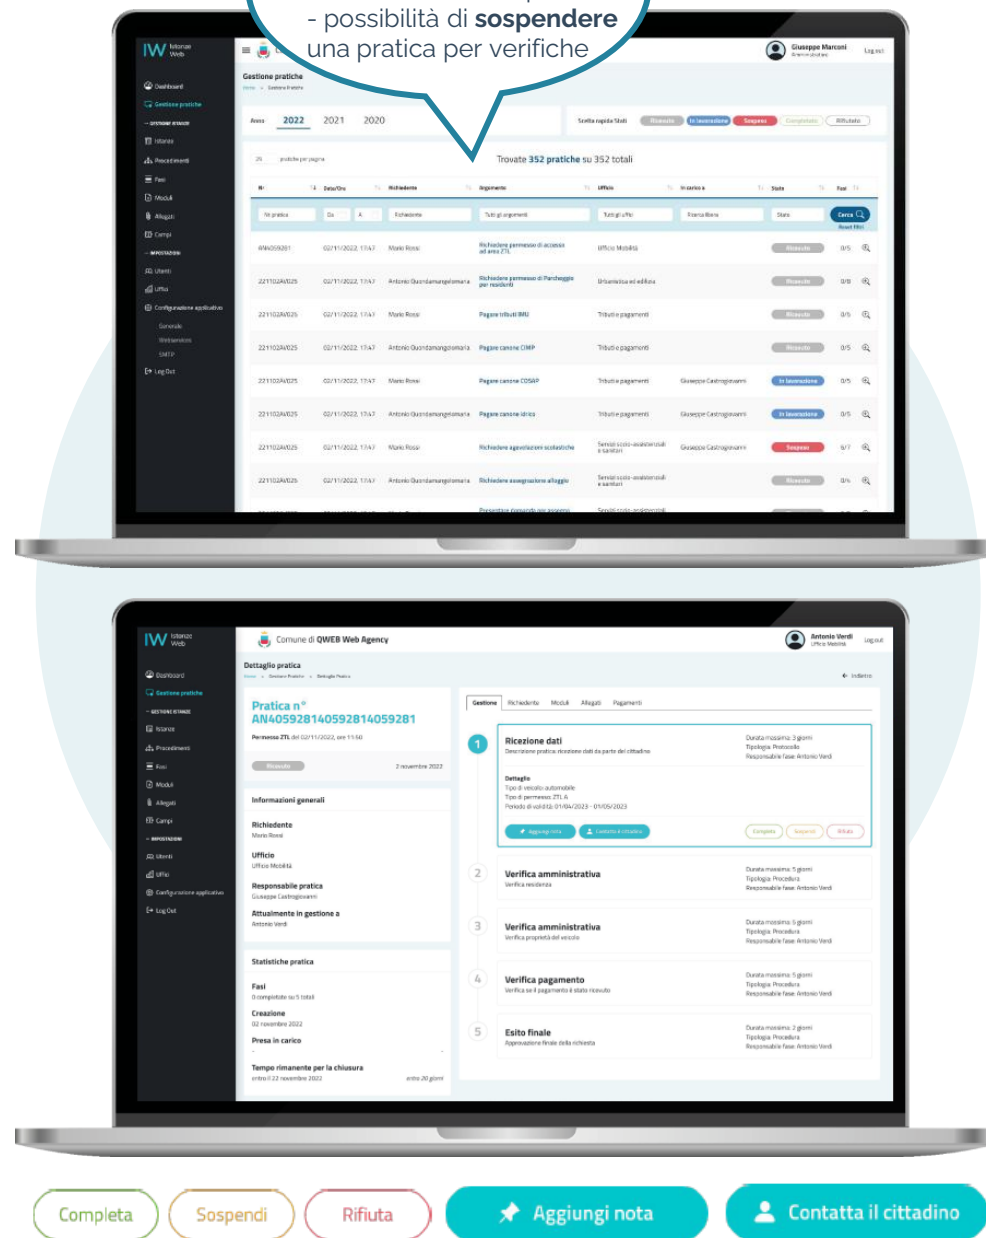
- possibilità di **sospendere** una pratica per verifiche

IW Istanze Web

Dashboard
Gestione pratiche
GESTIONE ISTANZE
Istanze
Procedimenti
Fasi
Moduli
Allegati
Campi
IMPOSTAZIONI
Utenti
Uffici
Configurazione applicativo
Generale
Webservices
SMTP
Log Out

Giuseppe Marconi
Amministratore
Log out

Gestione pratiche
Home > Gestione Pratiche

Anno 2022 2021 2020

Scelta rapida Stati: Ricevuta | In lavorazione | Sospesa | Completata | Rifiutata

25 pratiche per pagina

Trovate 352 pratiche su 352 totali

| Nr. | Data/Ora | Richiedente | Argomento | Ufficio | In carico a | Stato | Fasi |
|---|---|---|---|---|---|---|---|
| Nr. pratica | Da / A | Richiedente | Tutti gli argomenti | Tutti gli Uffici | Ricerca libera | Stato | Cerca |
| AN4059281 | 02/11/2022, 17:47 | Mario Rossi | Richiedere permesso di accesso ad area ZTL | Ufficio Mobilità | | Ricevuta | 0/5 |
| 221102AV025 | 02/11/2022, 17:47 | Antonio Guardamangelomaria | Richiedere permesso di Parcheggio per residenti | Urbanistica ed edilizia | | Ricevuta | 0/8 |
| 221102AV025 | 02/11/2022, 17:47 | Mario Rossi | Pagare tributi IMU | Tributi e pagamenti | | Ricevuta | 0/5 |
| 221102AV025 | 02/11/2022, 17:47 | Antonio Guardamangelomaria | Pagare canone CIMP | Tributi e pagamenti | | Ricevuta | 0/5 |
| 221102AV025 | 02/11/2022, 17:47 | Mario Rossi | Pagare canone COSAP | Tributi e pagamenti | Giuseppe Castrogiovanni | In lavorazione | 0/5 |
| 221102AV025 | 02/11/2022, 17:47 | Antonio Guardamangelomaria | Pagare canone idrico | Tributi e pagamenti | Giuseppe Castrogiovanni | In lavorazione | 0/5 |
| 221102AV025 | 02/11/2022, 17:47 | Mario Rossi | Richiedere agevolazioni scolastiche | Servizi socio-assistenziali e sanitari | Giuseppe Castrogiovanni | Sospesa | 6/7 |
| 221102AV025 | 02/11/2022, 17:47 | Antonio Guardamangelomaria | Richiedere assegnazione alloggio | Servizi socio-assistenziali e sanitari | | Ricevuta | 0/6 |

Comune di QWEB Web Agency
Antonio Verdi
Ufficio Mobilità
Log out

Dettaglio pratica
Home > Gestione Pratiche > Dettaglio Pratica
Indietro

Pratica n° AN405928140592814059281
Permesso ZTL del 02/11/2022, ore 11:50
Ricevuta 2 novembre 2022

Informazioni generali
Richiedente
Mario Rossi
Ufficio
Ufficio Mobilità
Responsabile pratica
Giuseppe Castrogiovanni
Attualmente in gestione a
Antonio Verdi

Statistiche pratica
Fasi
0 completate su 5 totali
Creazione
02 novembre 2022
Presa in carico
-
Tempo rimanente per la chiusura
entro il 22 novembre 2022 entro 20 giorni

Gestione | Richiedente | Moduli | Allegati | Pagamenti

1 Ricezione dati
Descrizione pratica: ricezione dati da parte del cittadino
Durata massima: 2 giorni
Tipologia: Protocollo
Responsabile fase: Antonio Verdi
Dettaglio
Tipo di veicolo: automobile
Tipo di permesso: ZTL A
Periodo di validità: 01/04/2023 - 01/05/2023
Aggiungi nota | Contatta il cittadino | Completa | Sospendi | Rifiuta

2 Verifica amministrativa
Verifica residenza
Durata massima: 5 giorni
Tipologia: Procedura
Responsabile fase: Antonio Verdi

3 Verifica amministrativa
Verifica proprietà del veicolo
Durata massima: 5 giorni
Tipologia: Procedura
Responsabile fase: Antonio Verdi

4 Verifica pagamento
Verifica se il pagamento è stato ricevuto
Durata massima: 5 giorni
Tipologia: Procedura
Responsabile fase: Antonio Verdi

5 Esito finale
Approvazione finale della richiesta
Durata massima: 2 giorni
Tipologia: Procedura
Responsabile fase: Antonio Verdi

Completa | Sospendi | Rifiuta | Aggiungi nota | Contatta il cittadino